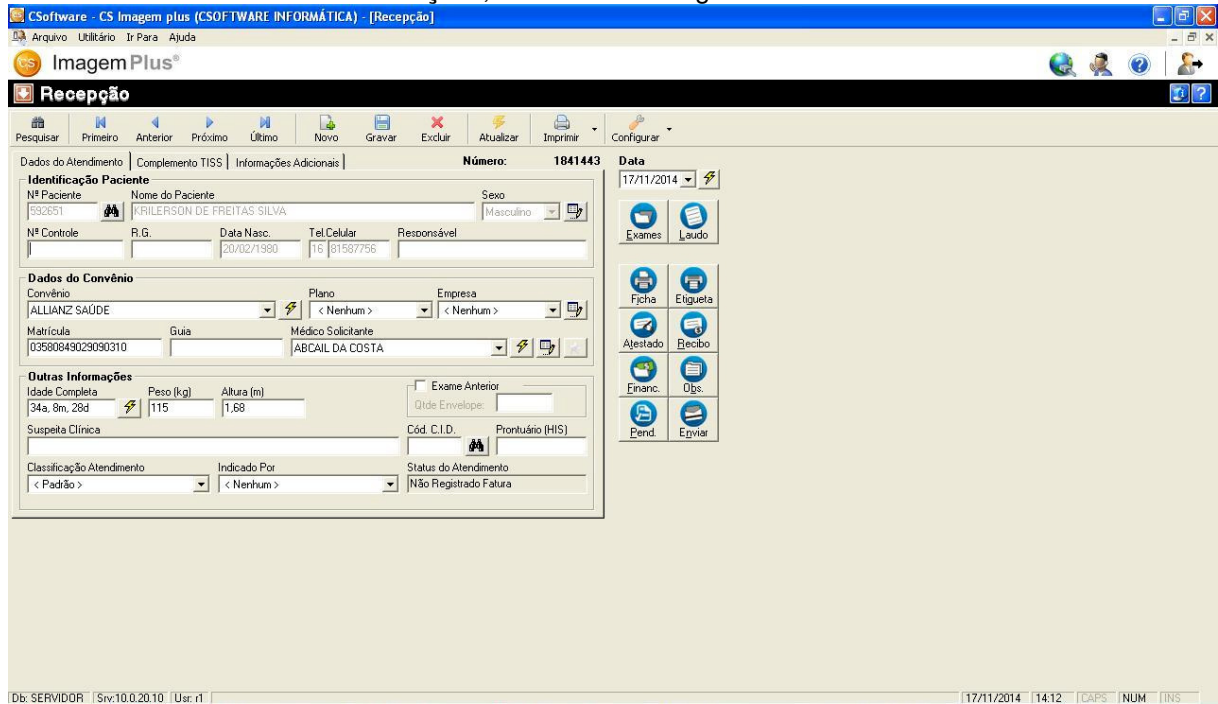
CSoftware - CS Imagem plus (CSOFTWARE INFORMÁTICA) - [Recepção]

Arquivo Utilitário Ir Para Ajuda

Imagem Plus®

Recepção

Pesquisar Primeiro Anterior Próximo Último Novo Gravar Excluir Atualizar Imprimir Configurar

Dados do Atendimento | Complemento TISS | Informações Adicionais

Número: 1841443

Data
17/11/2014

Identificação Paciente
Nº Paciente: 592651
Nome do Paciente: KRILERSON DE FREITAS SILVA
Sexo: Masculino
Nº Controle
R.G.
Data Nasc.: 20/02/1980
Tel.Celular: 16 81587756
Responsável

Dados do Convênio
Convênio: ALLIANZ SAÚDE
Plano: < Nenhum >
Empresa: < Nenhum >
Matrícula: 03580849029090310
Guia
Médico Solicitante: ABCAIL DA COSTA

Outras Informações
Idade Completa: 34a, 8m, 28d
Peso (kg): 115
Altura (m): 1,68
Exame Anterior
Qtde Envelope:
Suspeita Clínica
Cód. C.I.D.
Prontuário (HIS)
Classificação Atendimento: < Padrão >
Indicado Por: < Nenhum >
Status do Atendimento: Não Registrado Fatura

Exames Laudo
Ficha Etiqueta
Atestado Recibo
Financ. Obs.
Pend. Enviar

Db: SERVIDOR | Srv:10.0.20.10 | Usr: r1

17/11/2014 | 14:12 | CAPS | NUM | INS